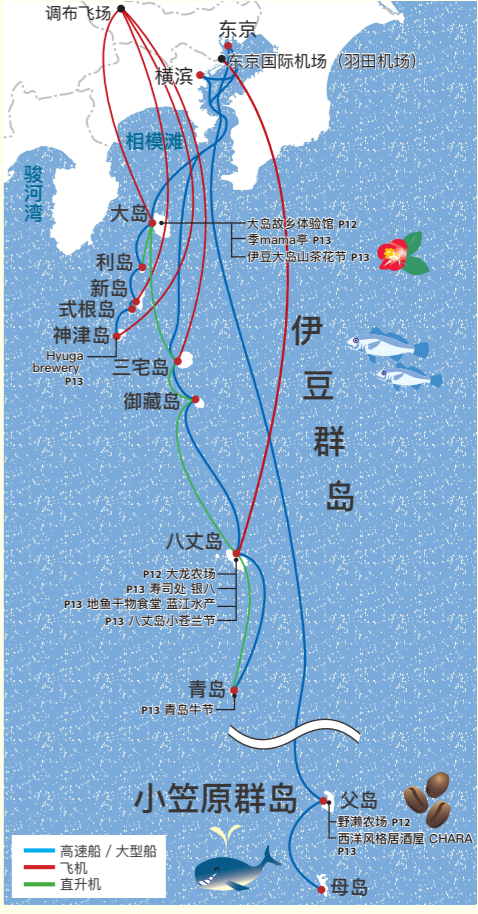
调布飞场
东京
东京国际机场（羽田机场）
横滨
相模滩
骏河湾
大岛
大岛故乡体验馆 P12
季mama亭 P13
伊豆大岛山茶花节 P13
利岛
新岛
式根岛
神津岛
Hyuga brewery P13
三宅岛
御藏岛
伊
豆
群
岛
八丈岛
P12 大龙农场
P13 寿司处 银八
P13 地鱼干物食堂 蓝江水产
P13 八丈岛小苍兰节
青岛
P13 青岛牛节
小笠原群岛
父岛
野濑农场 P12
西洋风格居酒屋 CHARA P13
母岛
高速船 / 大型船
飞机
直升机